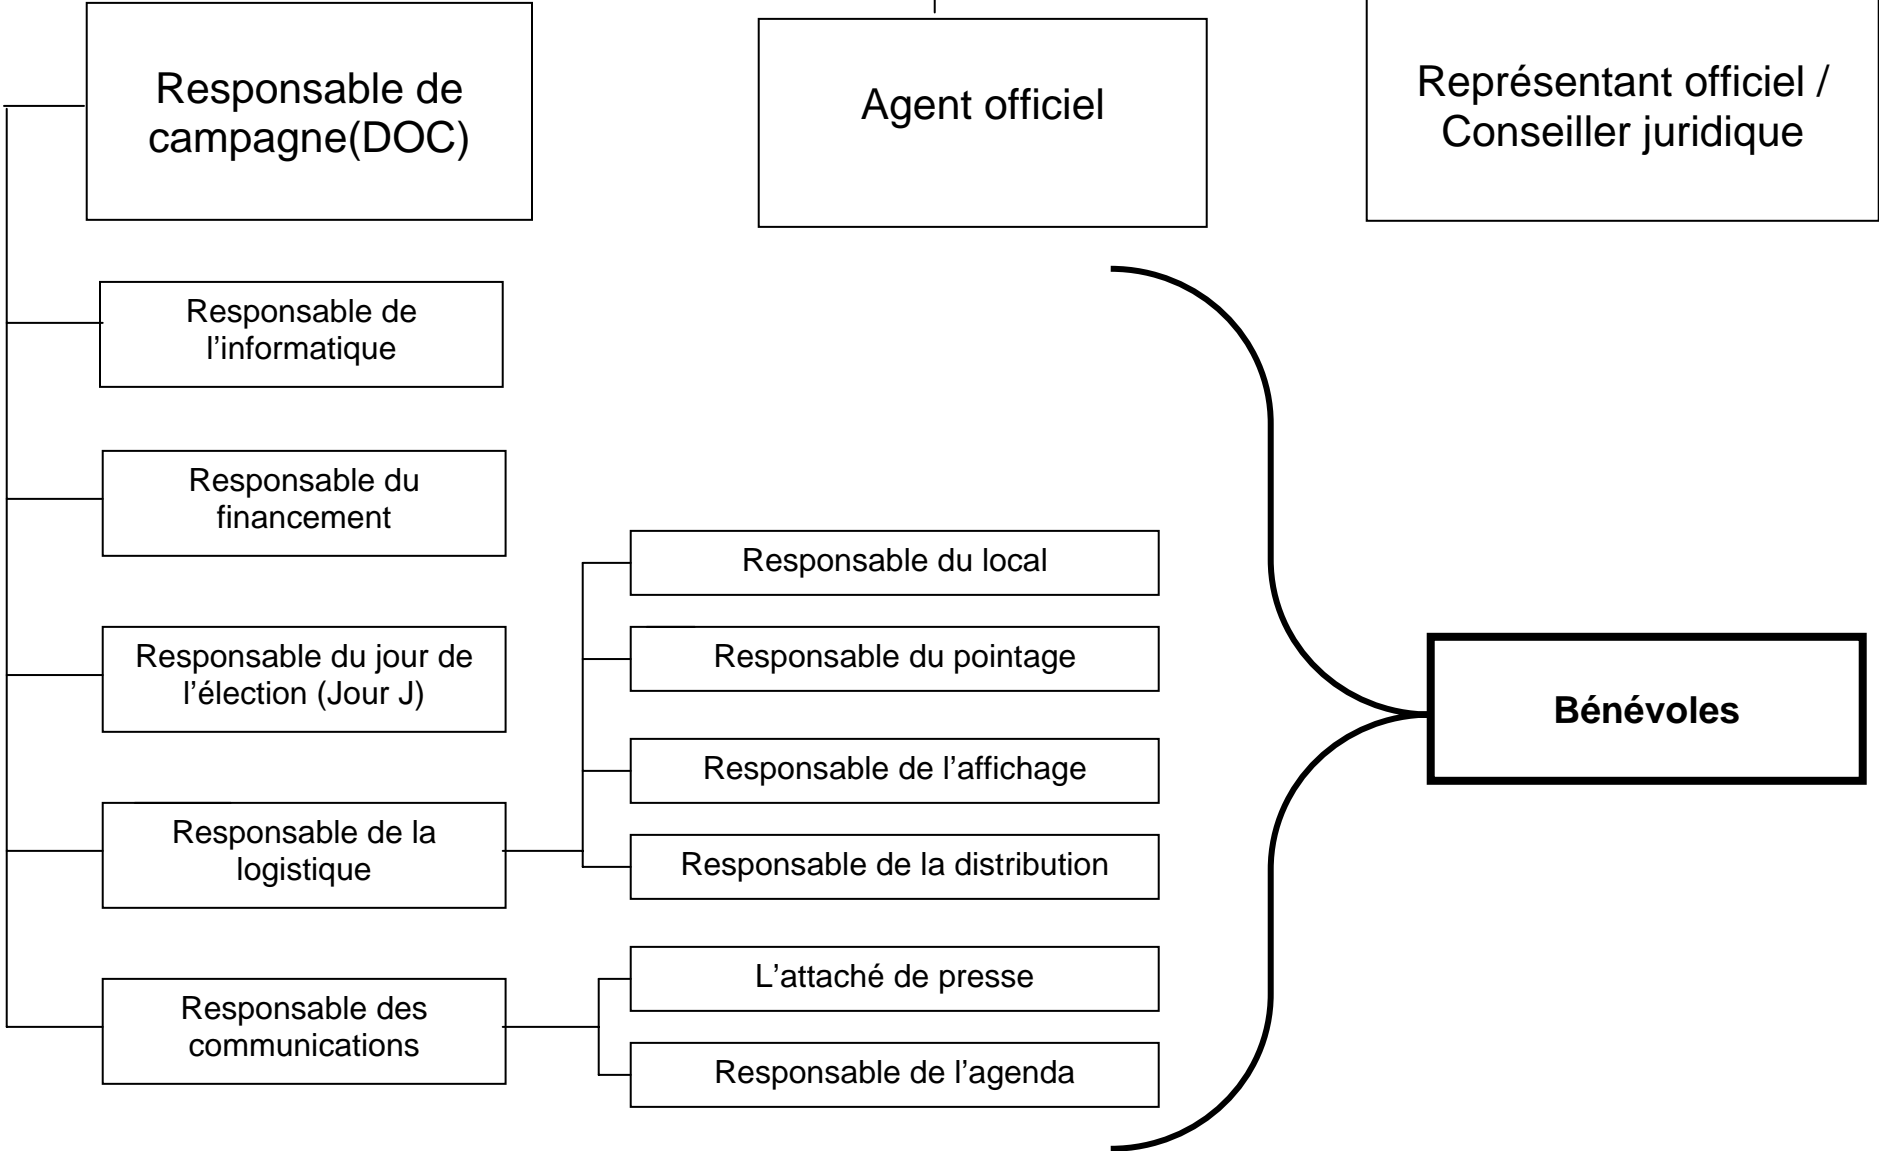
Responsable de campagne(DOC)

Agent officiel

Représentant officiel / Conseiller juridique

Responsable de l'informatique

Responsable du financement

Responsable du jour de l'élection (Jour J)

Responsable de la logistique

Responsable des communications

Responsable du local

Responsable du pointage

Responsable de l'affichage

Responsable de la distribution

L'attaché de presse

Responsable de l'agenda

**Bénévoles**